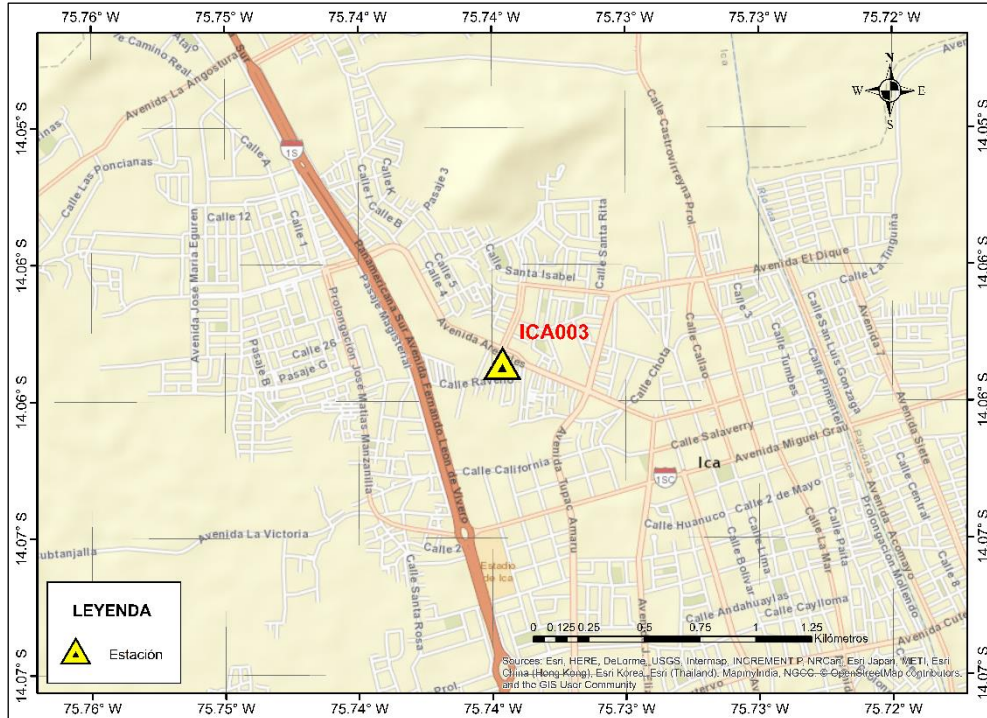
75.76° W 75.75° W 75.74° W 75.74° W 75.73° W 75.73° W 75.72° W

14.05° S
14.06° S
14.06° S
14.07° S
14.07° S

14.05° S
14.06° S
14.06° S
14.07° S
14.07° S

75.76° W 75.75° W 75.74° W 75.74° W 75.73° W 75.73° W 75.72° W

N
W E
S

Camino Real
Atajo
Avenida La Angosturas
Calle Las Poncianas
1S
Calle 4
Calle K
Calle 7
Calle B
Pasaje 3
Calle 12
Calle 1
Calle Castrovirreyna Prol.
Calle Santa Rita
Calle Santa Isabel
Calle 5
Calle 4
Avenida El Dique
Calle La Tinguiña
Avenida Jose Maria Eguren
Panamericana Sur
Pasaje Magisterial
Prolongacion Jose Matias Manzanilla
Avenida Fernando Leon de Vivero
Avenida Angeles
ICA003
Calle Callao
Calle 3
Calle Tumbes
Calle San Luis Gonzaga
Calle Pimentel
Avenida 7
Avenida Siete
Calle 26
Pasaje B
Pasaje G
Calle Raveno
Calle Chota
Calle Salaverry
Avenida Miguel Grau
Calle California
Avenida Tupac Amaru
1SC
Ica
Calle Huanuco
Calle 2 de Mayo
Calle Lima
Calle Bolivar
Calle La Mar
Calle Palta
Calle Central
Avenida Acomayo
Prolongacion Moliendo
Calle 8
Avenida La Victoria
Subtanjalla
Calle 2
Estadio de Ica
Calle Santa Rosa
Calle Andahuaylas
Calle Caylloma
Avenida Cute
Prol.

LEYENDA
Estación

0 0.125 0.25 0.5 0.75 1 1.25
Kilómetros

Sources: Esri, HERE, DeLorme, USGS, Intermap, INCREMENT P, NRCan, Esri Japan, METI, Esri China (Hong Kong), Esri Korea, Esri (Thailand), MapmyIndia, NGCC, © OpenStreetMap contributors, and the GIS User Community